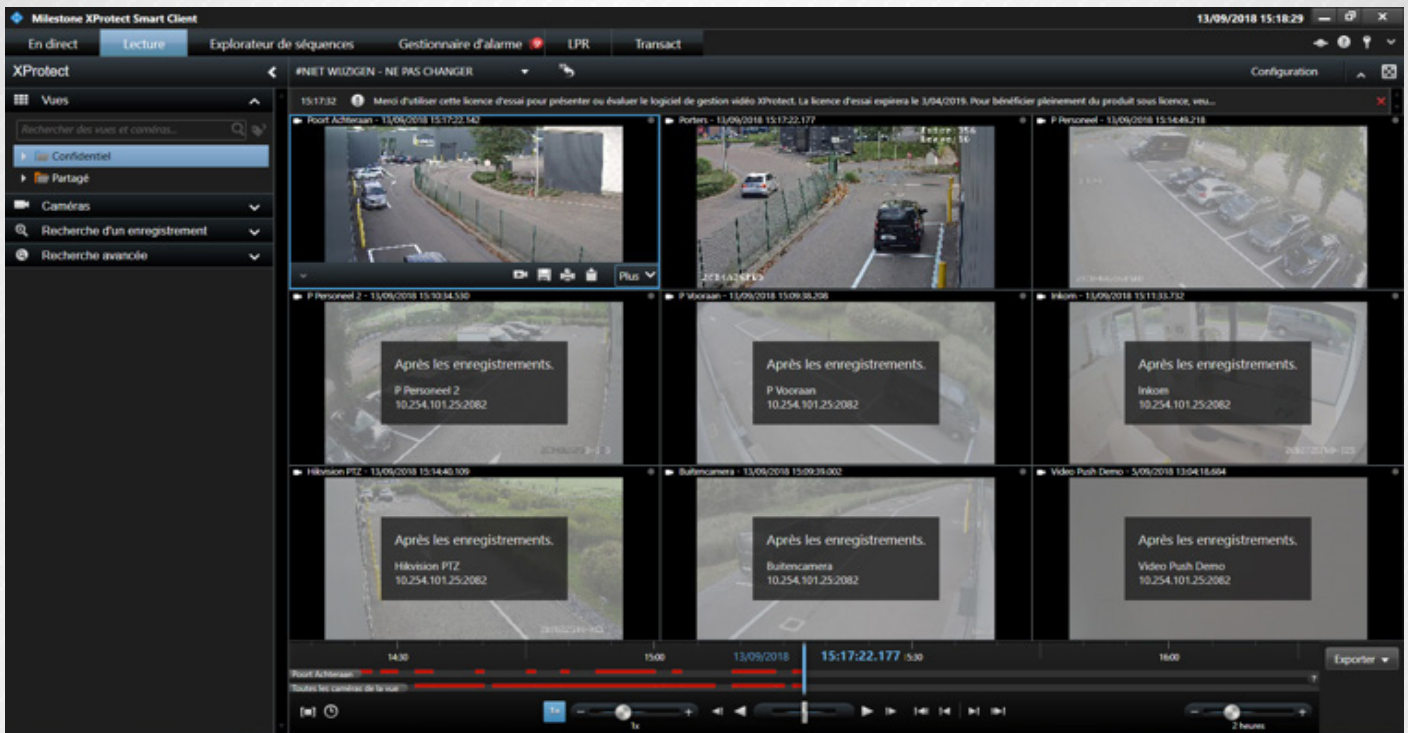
Milestone XProtect Smart Client 13/09/2018 15:18:29

En direct Lecture Explorateur de séquences Gestionnaire d'alarme LPR Transact

XProtect

#NIET WIJZIGEN - NE PAS CHANGER

Configuration

Vues

15:17:32 Merci d'utiliser cette licence d'essai pour présenter ou évaluer le logiciel de gestion vidéo XProtect. La licence d'essai expirera le 3/04/2019. Pour bénéficier pleinement du produit sous licence, veu...

Rechercher des vues et caméras...

Confidentiel

Partagé

Caméras

Recherche d'un enregistrement

Recherche avancée

Poort Achteraan - 13/09/2018 15:17:22.142

Porters - 13/09/2018 15:17:22.177

P Personeel - 13/09/2018 15:14:49.218

Plus

P Personeel 2 - 13/09/2018 15:10:34.530

Après les enregistrements.
P Personeel 2
10.254.101.25:2082

P Vooraan - 13/09/2018 15:09:38.208

Après les enregistrements.
P Vooraan
10.254.101.25:2082

Inkom - 13/09/2018 15:11:33.732

Après les enregistrements.
Inkom
10.254.101.25:2082

Hikvision PTZ - 13/09/2018 15:14:40.109

Après les enregistrements.
Hikvision PTZ
10.254.101.25:2082

Buitencamera - 13/09/2018 15:09:39.002

Après les enregistrements.
Buitencamera
10.254.101.25:2082

Video Push Demo - 5/09/2018 13:04:18.684

Après les enregistrements.
Video Push Demo
10.254.101.25:2082

14:30 15:00 13/09/2018 15:17:22.177 15:30 16:00

Exporter

Poort Achteraan

Toutes les caméras de la vue

1x

2 heures